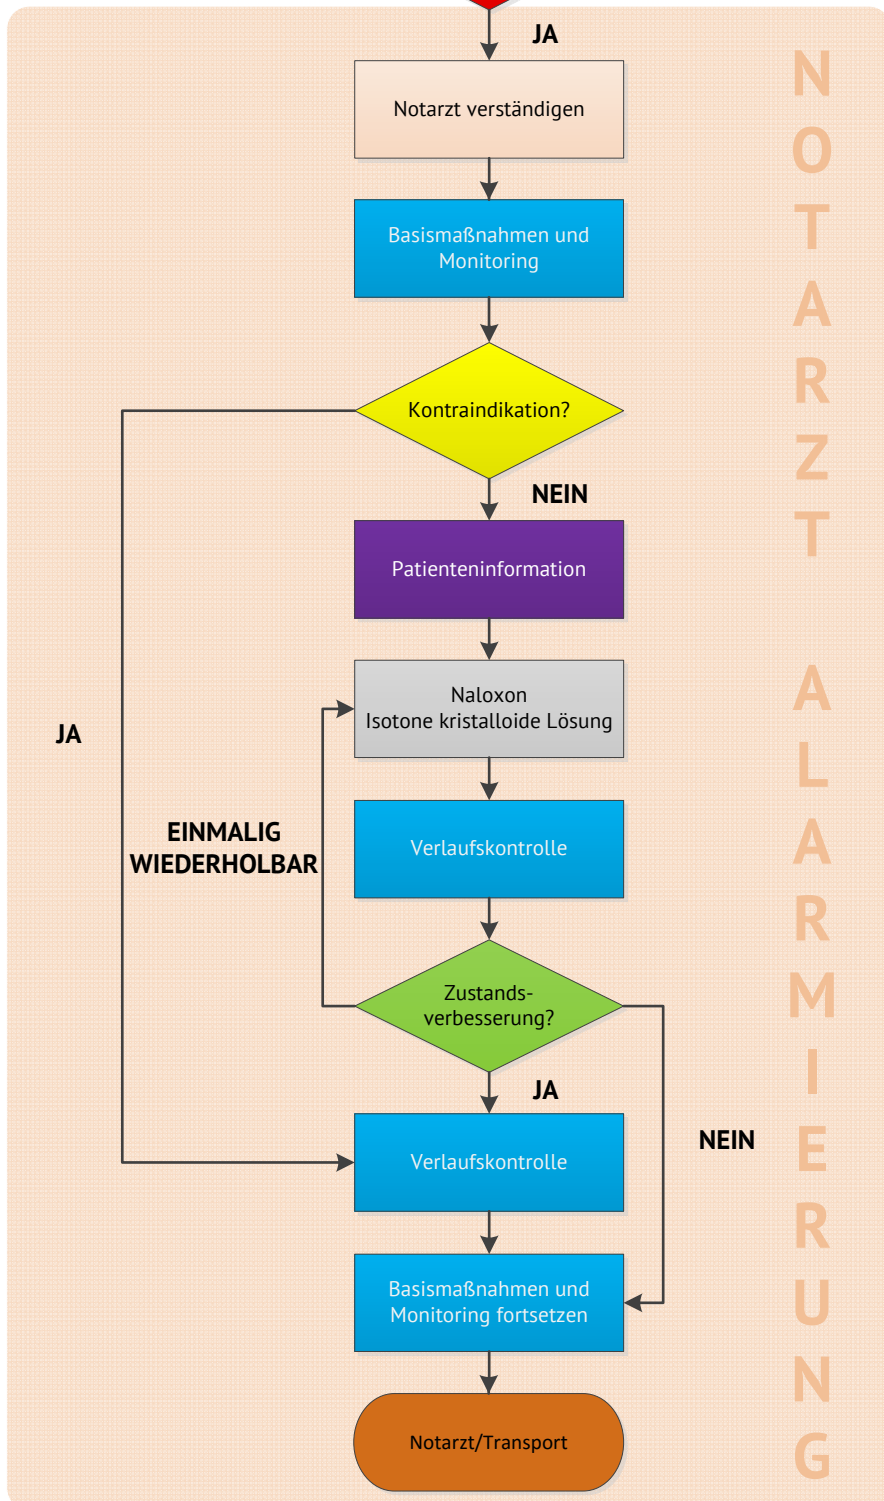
JA

Notarzt verständigen

Basismaßnahmen und Monitoring

Kontraindikation?

NEIN

Patienteninformation

JA

Naloxon
Isotone kristalloide Lösung

EINMALIG WIEDERHOLBAR

Verlaufskontrolle

Zustandsverbesserung?

JA

NEIN

Verlaufskontrolle

Basismaßnahmen und Monitoring fortsetzen

Notarzt/Transport

NOTARZT ALARMIERUNG